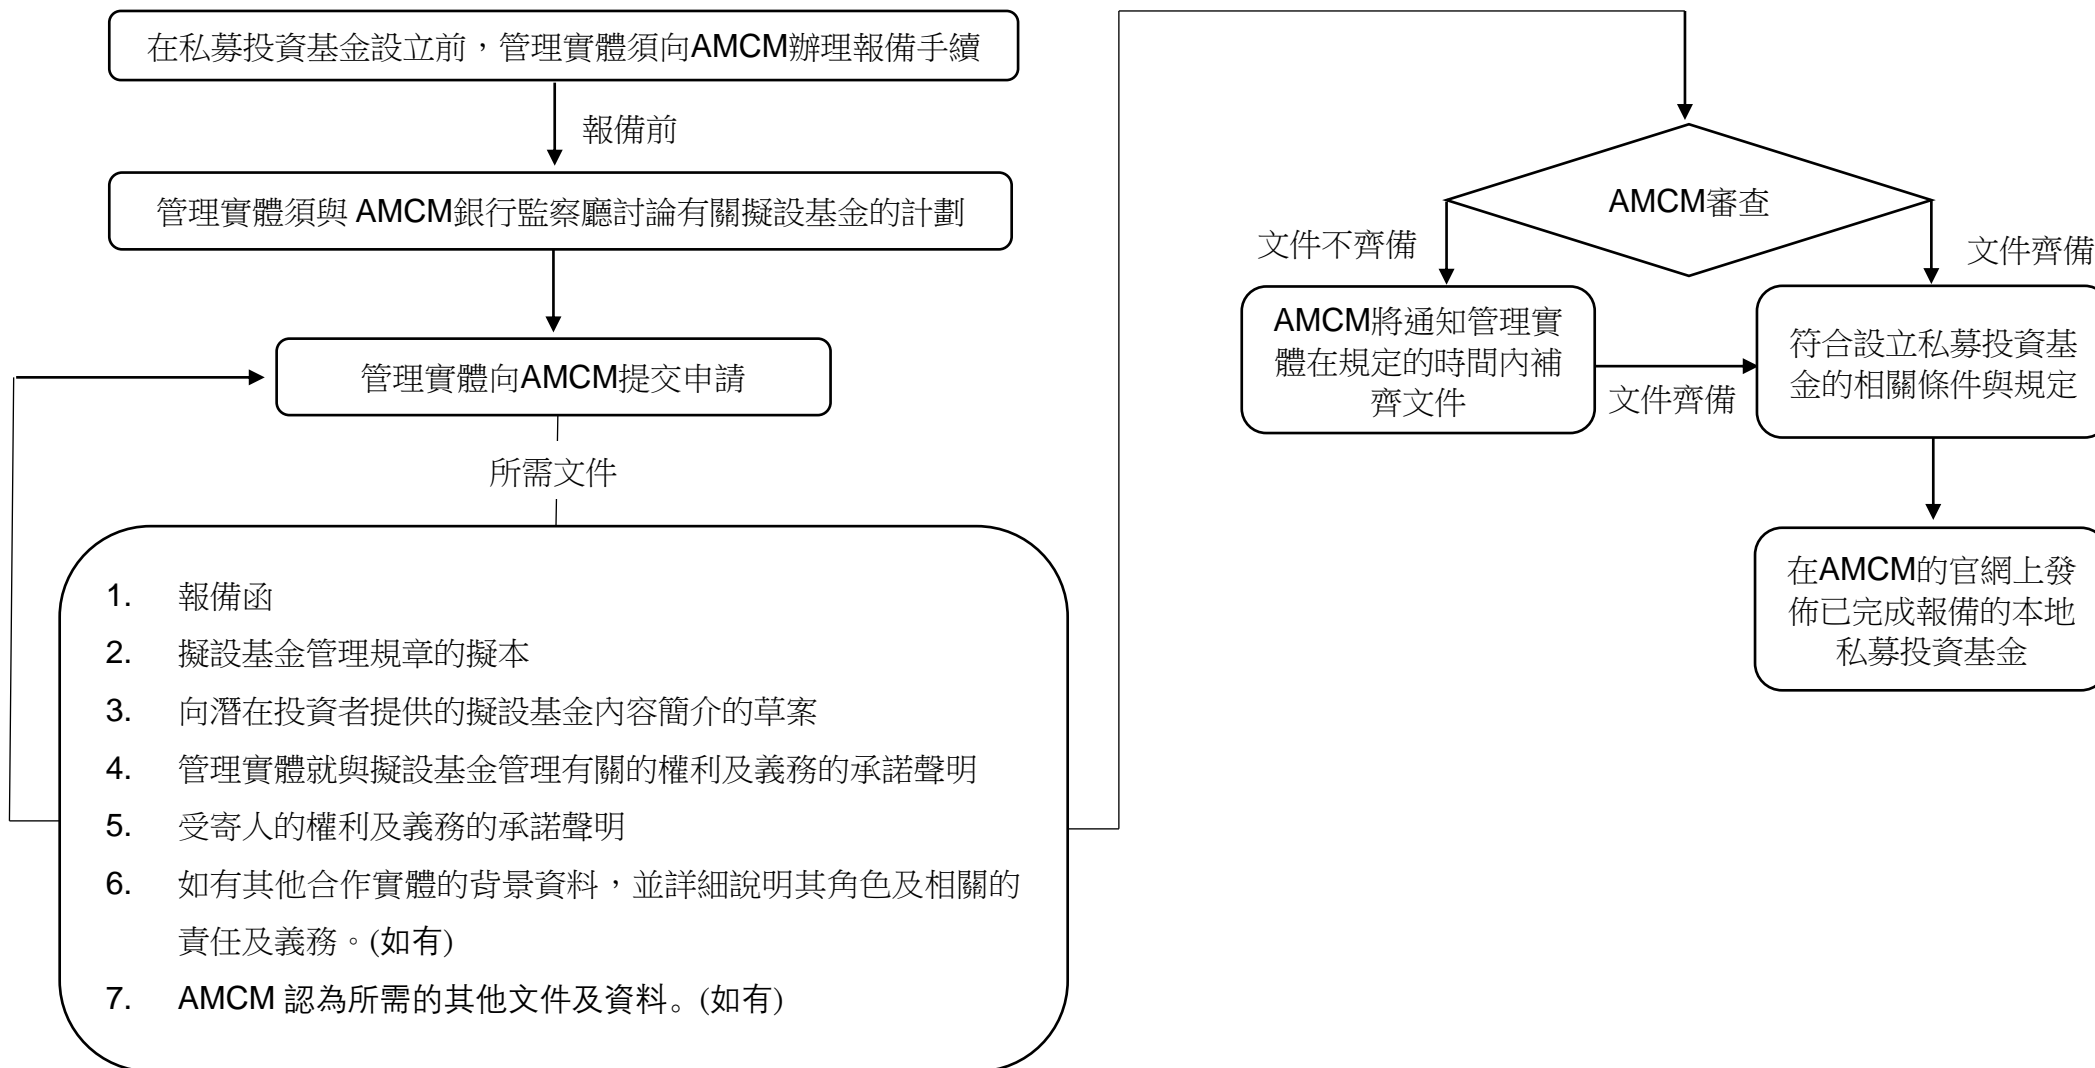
在私募投資基金設立前，管理實體須向AMCM辦理報備手續

報備前

管理實體須與 AMCM銀行監察廳討論有關擬設基金的計劃

管理實體向AMCM提交申請

所需文件

1. 報備函
2. 擬設基金管理規章的擬本
3. 向潛在投資者提供的擬設基金內容簡介的草案
4. 管理實體就與擬設基金管理有關的權利及義務的承諾聲明
5. 受寄人的權利及義務的承諾聲明
6. 如有其他合作實體的背景資料，並詳細說明其角色及相關的責任及義務。(如有)
7. AMCM 認為所需的其他文件及資料。(如有)

AMCM審查

文件不齊備

文件齊備

AMCM將通知管理實體在規定的時間內補齊文件

文件齊備

符合設立私募投資基金的相關條件與規定

在AMCM的官網上發佈已完成報備的本地私募投資基金